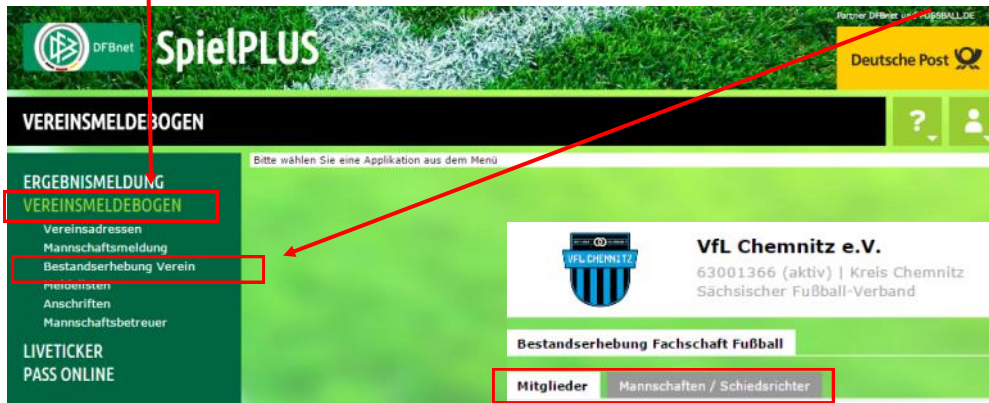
DFBnet SpielPLUS

Partner DFBnet und FUSSBALL.DE

Deutsche Post

VEREINSMELDEBOGEN

?

Bitte wählen Sie eine Applikation aus dem Menü

ERGEBNISMELDUNG
VEREINSMELDEBOGEN
Vereinsadressen
Mannschaftsmeldung
Bestandserhebung Verein
Meldelisten
Anschriften
Mannschaftsbetreuer
LIVETICKER
PASS ONLINE

VFL CHEMNITZ

VfL Chemnitz e.V.
63001366 (aktiv) | Kreis Chemnitz
Sächsischer Fußball-Verband

Bestandserhebung Fachschaft Fußball

Mitglieder
Mannschaften / Schiedsrichter